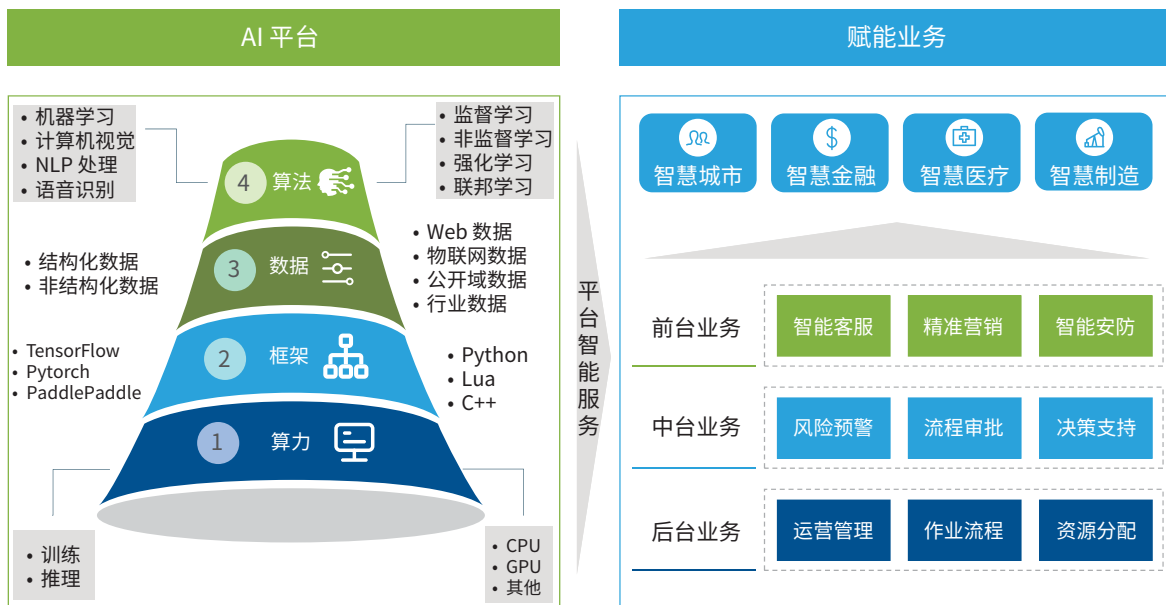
AI 平台

赋能业务

• 机器学习
• 计算机视觉
• NLP 处理
• 语音识别

4 算法

• 监督学习
• 非监督学习
• 强化学习
• 联邦学习

• Web 数据
• 物联网数据
• 公开域数据
• 行业数据

• 结构化数据
• 非结构化数据

3 数据

• TensorFlow
• Pytorch
• PaddlePaddle

2 框架

• Python
• Lua
• C++

1 算力

• 训练
• 推理

• CPU
• GPU
• 其他

平台智能服务

智慧城市

智慧金融

智慧医疗

智慧制造

前台业务

智能客服

精准营销

智能安防

中台业务

风险预警

流程审批

决策支持

后台业务

运营管理

作业流程

资源分配